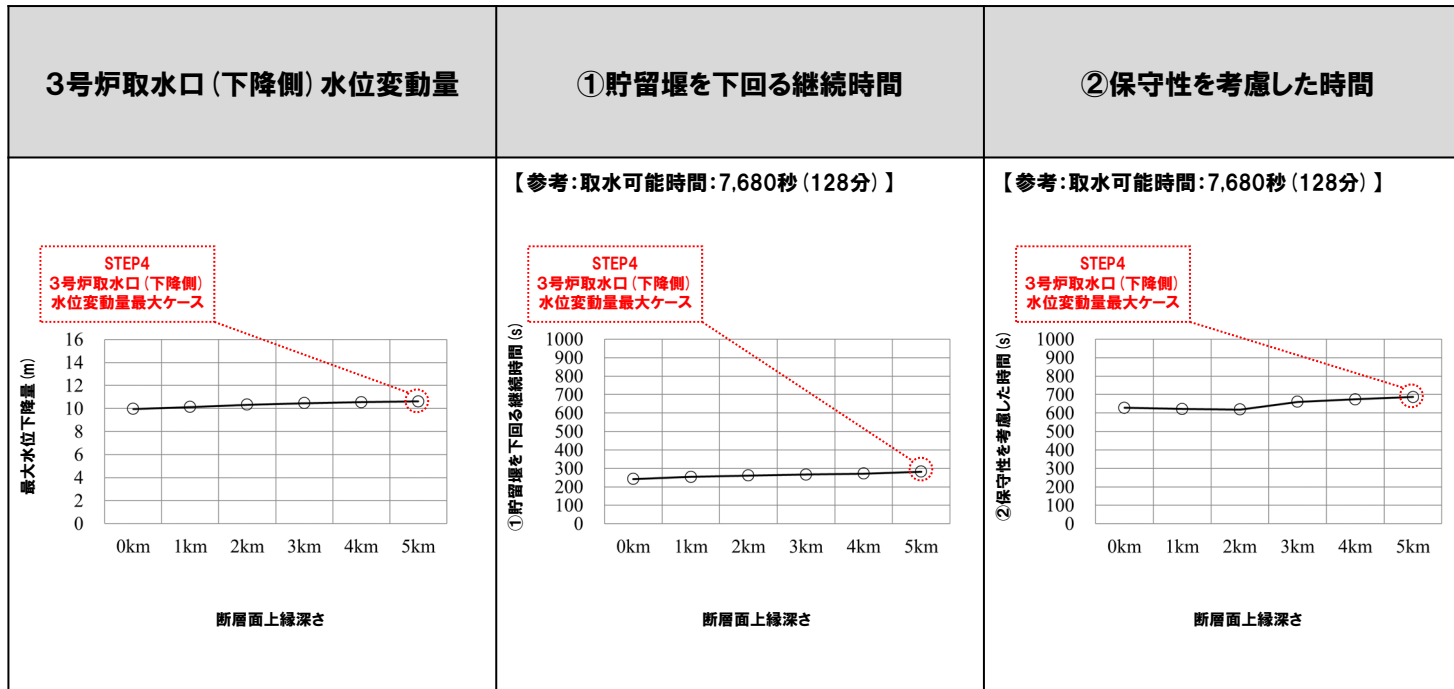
| 3号炉取水口（下降側）水位変動量 | ①貯留堰を下回る継続時間 | ②保守性を考慮した時間 |
|---|---|---|
| STEP4 3号炉取水口（下降側）水位変動量最大ケース<br>最大水位下降量 (m)<br>16 14 12 10 8 6 4 2 0<br>0km 1km 2km 3km 4km 5km<br>断層面上縁深さ | 【参考：取水可能時間：7,680秒（128分）】<br>STEP4 3号炉取水口（下降側）水位変動量最大ケース<br>①貯留堰を下回る継続時間 (s)<br>1000 900 800 700 600 500 400 300 200 100 0<br>0km 1km 2km 3km 4km 5km<br>断層面上縁深さ | 【参考：取水可能時間：7,680秒（128分）】<br>STEP4 3号炉取水口（下降側）水位変動量最大ケース<br>②保守性を考慮した時間 (s)<br>1000 900 800 700 600 500 400 300 200 100 0<br>0km 1km 2km 3km 4km 5km<br>断層面上縁深さ |